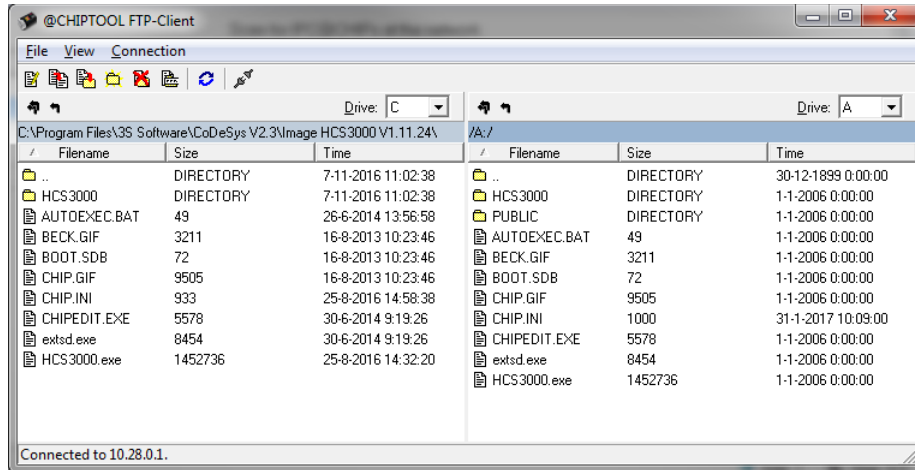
@CHIPTOOL FTP-Client

File View Connection

Drive: C

Drive: A

C:\Program Files\3S Software\CoDeSys V2.3\Image HCS3000 V1.11.24\

| Filename | Size | Time |
|---|---|---|
| .. | DIRECTORY | 7-11-2016 11:02:38 |
| HCS3000 | DIRECTORY | 7-11-2016 11:02:38 |
| AUTOEXEC.BAT | 49 | 26-6-2014 13:56:58 |
| BECK.GIF | 3211 | 16-8-2013 10:23:46 |
| BOOT.SDB | 72 | 16-8-2013 10:23:46 |
| CHIP.GIF | 9505 | 16-8-2013 10:23:46 |
| CHIP.INI | 933 | 25-8-2016 14:58:38 |
| CHIPEDIT.EXE | 5578 | 30-6-2014 9:19:26 |
| extsd.exe | 8454 | 30-6-2014 9:19:26 |
| HCS3000.exe | 1452736 | 25-8-2016 14:32:20 |

/A:/

| Filename | Size | Time |
|---|---|---|
| .. | DIRECTORY | 30-12-1899 0:00:00 |
| HCS3000 | DIRECTORY | 1-1-2006 0:00:00 |
| PUBLIC | DIRECTORY | 1-1-2006 0:00:00 |
| AUTOEXEC.BAT | 49 | 1-1-2006 0:00:00 |
| BECK.GIF | 3211 | 1-1-2006 0:00:00 |
| BOOT.SDB | 72 | 1-1-2006 0:00:00 |
| CHIP.GIF | 9505 | 1-1-2006 0:00:00 |
| CHIP.INI | 1000 | 31-1-2017 10:09:00 |
| CHIPEDIT.EXE | 5578 | 1-1-2006 0:00:00 |
| extsd.exe | 8454 | 1-1-2006 0:00:00 |
| HCS3000.exe | 1452736 | 1-1-2006 0:00:00 |

Connected to 10.28.0.1.